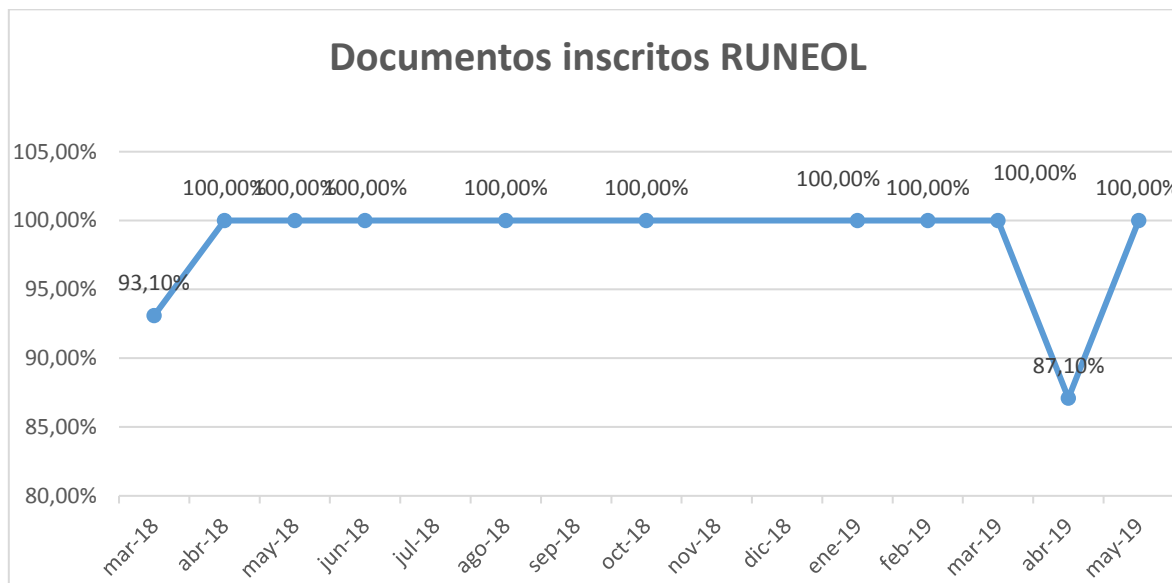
Documentos inscritos RUNEOL

105,00%
100,00%
95,00%
90,00%
85,00%
80,00%

93,10%
100,00%
100,00%
100,00%
100,00%
100,00%
100,00%
100,00%
100,00%
87,10%
100,00%

mar-18
abr-18
may-18
jun-18
jul-18
ago-18
sep-18
oct-18
nov-18
dic-18
ene-19
feb-19
mar-19
abr-19
may-19